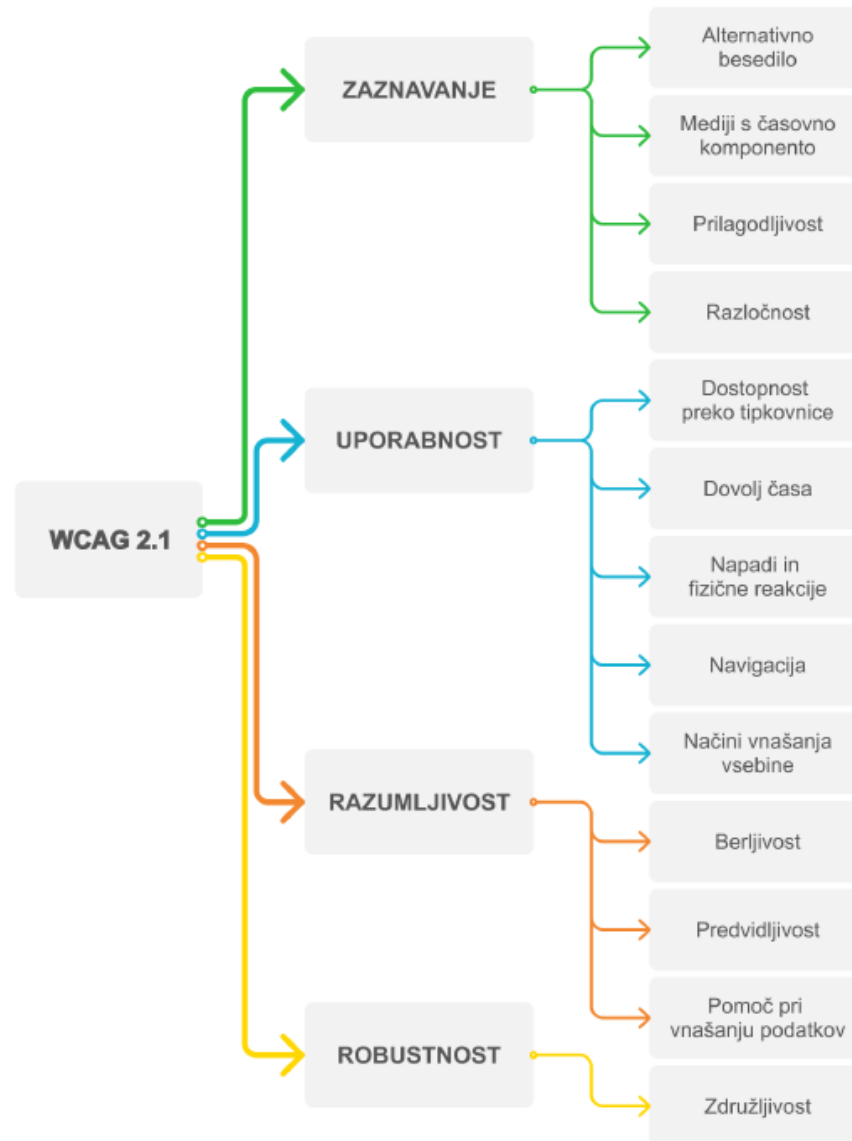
WCAG 2.1

ZAZNAVANJE

Alternativno besedilo

Mediji s časovno komponento

Prilagodljivost

Razločnost

UPORABNOST

Dostopnost preko tipkovnice

Dovolj časa

Napadi in fizične reakcije

Navigacija

Načini vnašanja vsebine

RAZUMLJIVOST

Berljivost

Predvidljivost

Pomoč pri vnašanju podatkov

ROBUSTNOST

Združljivost